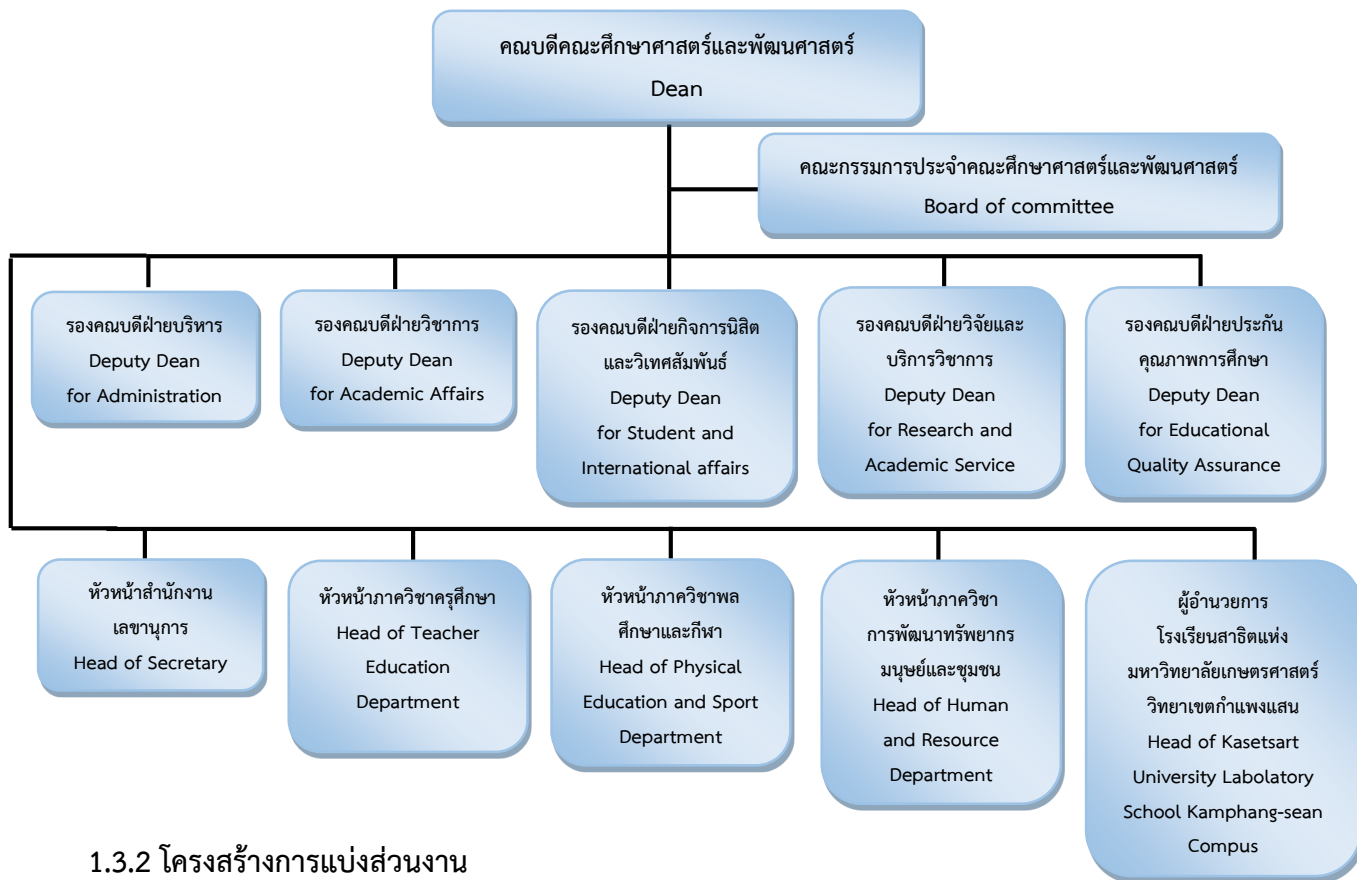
คณบดีคณะศึกษาศาสตร์และพัฒนศาสตร์
Dean

คณะกรรมการประจำคณะศึกษาศาสตร์และพัฒนศาสตร์
Board of committee

รองคณบดีฝ่ายบริหาร
Deputy Dean
for Administration

รองคณบดีฝ่ายวิชาการ
Deputy Dean
for Academic Affairs

รองคณบดีฝ่ายกิจการนิสิตและวิเทศสัมพันธ์
Deputy Dean
for Student and International affairs

รองคณบดีฝ่ายวิจัยและบริการวิชาการ
Deputy Dean
for Research and Academic Service

รองคณบดีฝ่ายประกันคุณภาพการศึกษา
Deputy Dean
for Educational Quality Assurance

หัวหน้าสำนักงานเลขานุการ
Head of Secretary

หัวหน้าภาควิชาครุศึกษา
Head of Teacher Education Department

หัวหน้าภาควิชาพลศึกษาและกีฬา
Head of Physical Education and Sport Department

หัวหน้าภาควิชาการพัฒนาทรัพยากรมนุษย์และชุมชน
Head of Human and Resource Department

ผู้อำนวยการโรงเรียนสาธิตแห่งมหาวิทยาลัยเกษตรศาสตร์ วิทยาเขตกำแพงแสน
Head of Kasetsart University Labolatory School Kamphang-sean Compus

1.3.2 โครงสร้างการแบ่งส่วนงาน